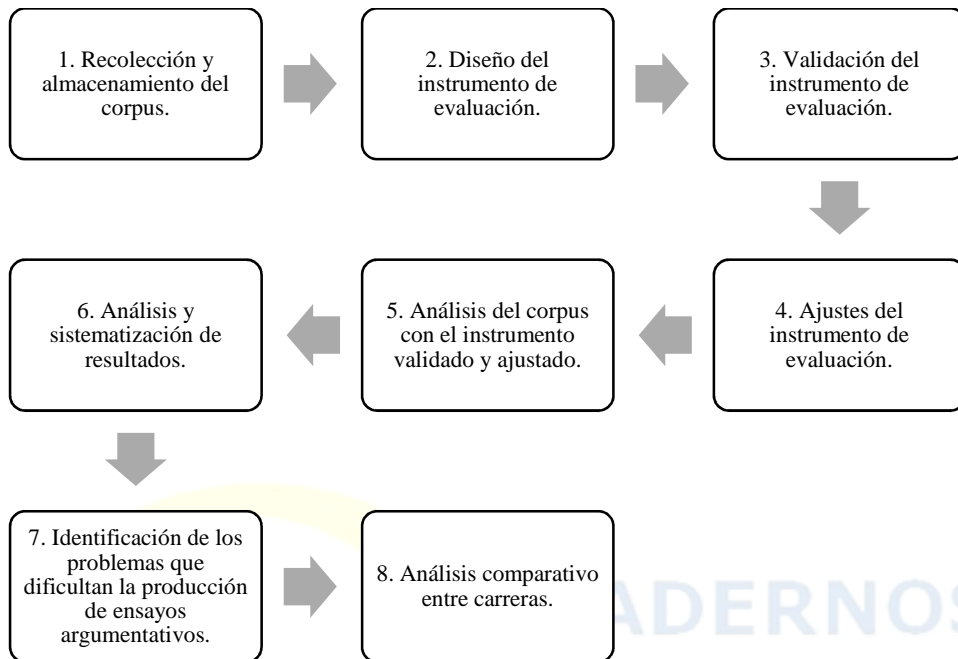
1. Recolección y almacenamiento del corpus.

2. Diseño del instrumento de evaluación.

3. Validación del instrumento de evaluación.

4. Ajustes del instrumento de evaluación.

5. Análisis del corpus con el instrumento validado y ajustado.

6. Análisis y sistematización de resultados.

7. Identificación de los problemas que dificultan la producción de ensayos argumentativos.

8. Análisis comparativo entre carreras.

ADERNOS